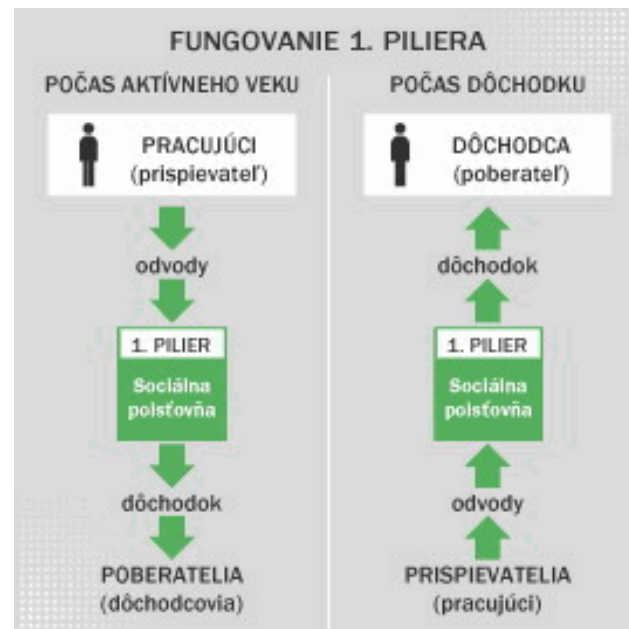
FUNGOVANIE 1. PILIERA

POČAS AKTÍVNEHO VEKU

PRACUJÚCI
(prispievateľ)

odvody

1. PILIER

Sociálna poisťovňa

dôchodok

POBERATELIA
(dôchodcovia)

POČAS DÔCHODKU

DÔCHODCA
(poberateľ)

dôchodok

1. PILIER

Sociálna poisťovňa

odvody

PRISPIEVATELIA
(pracujúci)